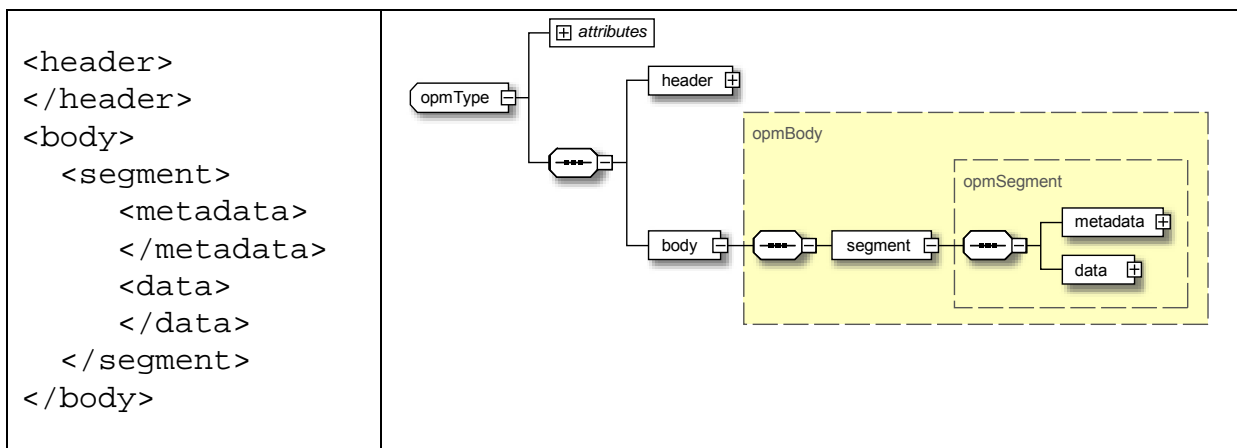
| <header><br></header><br><body><br><segment><br><metadata><br></metadata><br><data><br></data><br></segment><br></body> | attributes<br>opmType<br>header<br>opmBody<br>opmSegment<br>body<br>segment<br>metadata<br>data |